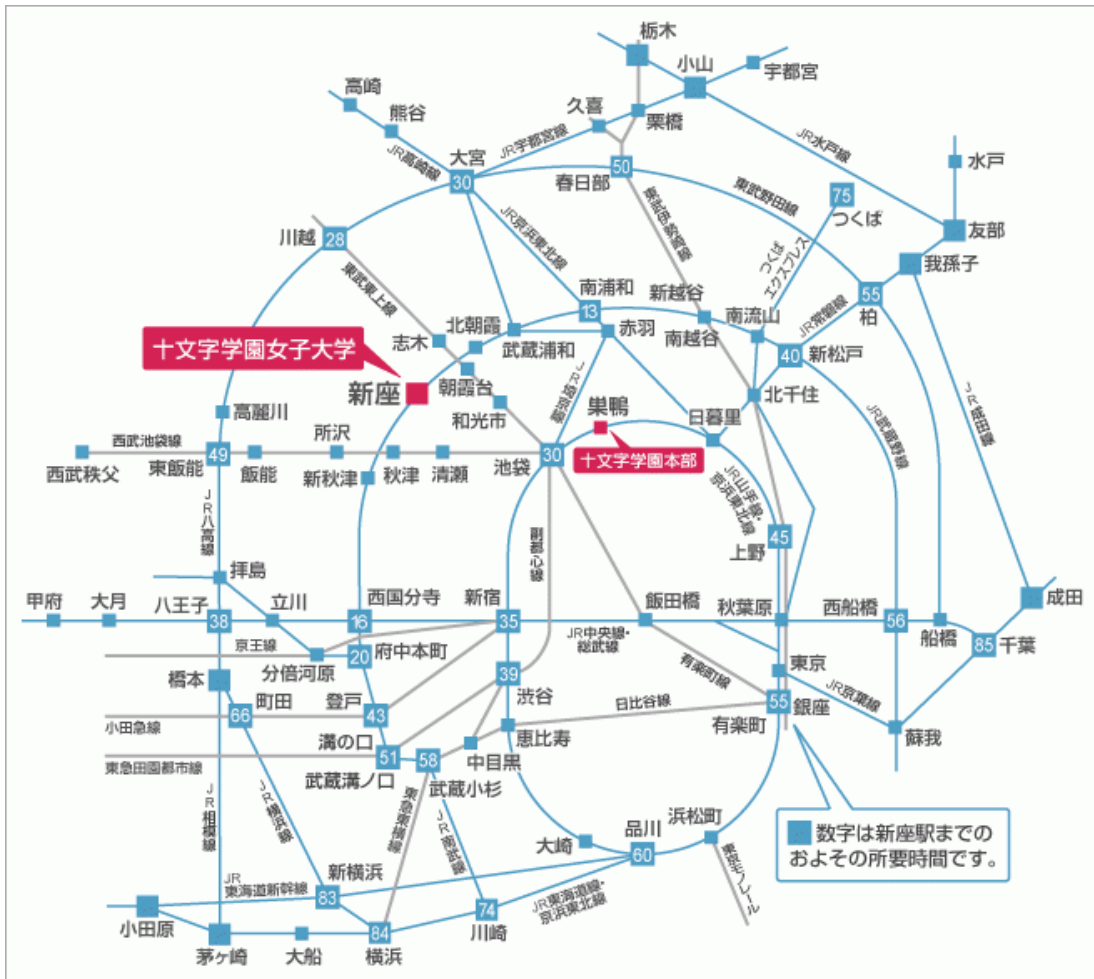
栃木
小山
宇都宮
高崎
熊谷
久喜
栗橋
JR宇都宮線
JR水戸線
JR高崎線
大宮
30
50
春日部
水戸
東武野田線
75
つくば
川越
28
東武伊勢崎線
JR京浜東北線
友部
つくばエクスプレス
我孫子
東武東上線
南浦和
13
新越谷
南流山
55
柏
JR常磐線
十文字学園女子大学
志木
北朝霞
武蔵浦和
赤羽
南越谷
40
新松戸
新座
朝霞台
北千住
和光市
巣鴨
日暮里
JR成田線
高麗川
JR武蔵野線
西武池袋線
所沢
30
十文字学園本部
49
西武秩父
東飯能
飯能
新秋津
秋津
清瀬
池袋
JR山手線・京浜東北線
JR八高線
埼京線
副都心線
上野
45
拝島
甲府
大月
八王子
立川
西国分寺
新宿
飯田橋
秋葉原
西船橋
成田
38
16
35
56
船橋
85
千葉
京王線
JR中央線・総武線
分倍河原
20
府中本町
橋本
有楽町線
東京
町田
登戸
39
渋谷
JR京葉線
66
55
小田急線
43
日比谷線
銀座
有楽町
恵比寿
蘇我
溝の口
51
58
中目黒
東急田園都市線
武蔵溝ノ口
武蔵小杉
JR相模線
JR横浜線
東急東横線
JR南武線
浜松町
大崎
品川
60
数字は新座駅までのおよその所要時間です。
東京モノレール
新横浜
JR東海道新幹線
83
JR東海道線・京浜東北線
小田原
74
84
茅ヶ崎
大船
横浜
川崎